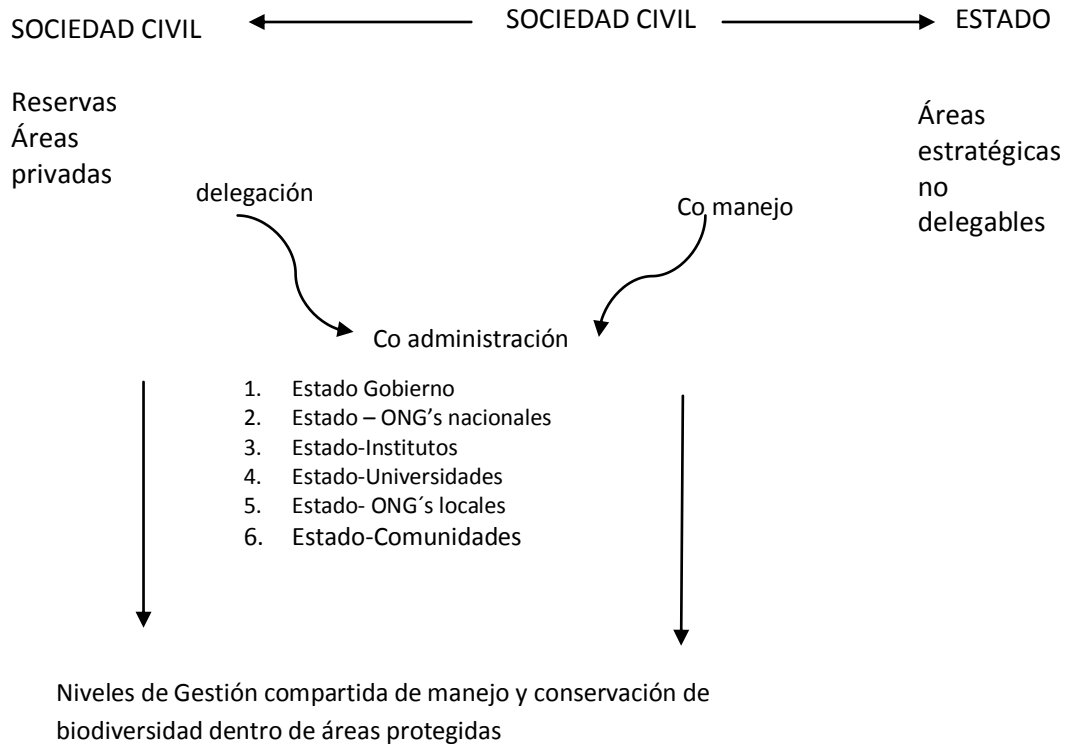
SOCIEDAD CIVIL SOCIEDAD CIVIL ESTADO

Reservas
Áreas
privadas

Áreas
estratégicas
no
delegables

delegación

Co manejo

Co administración

1. Estado Gobierno
2. Estado – ONG's nacionales
3. Estado-Institutos
4. Estado-Universidades
5. Estado- ONG´s locales
6. Estado-Comunidades

Niveles de Gestión compartida de manejo y conservación de biodiversidad dentro de áreas protegidas